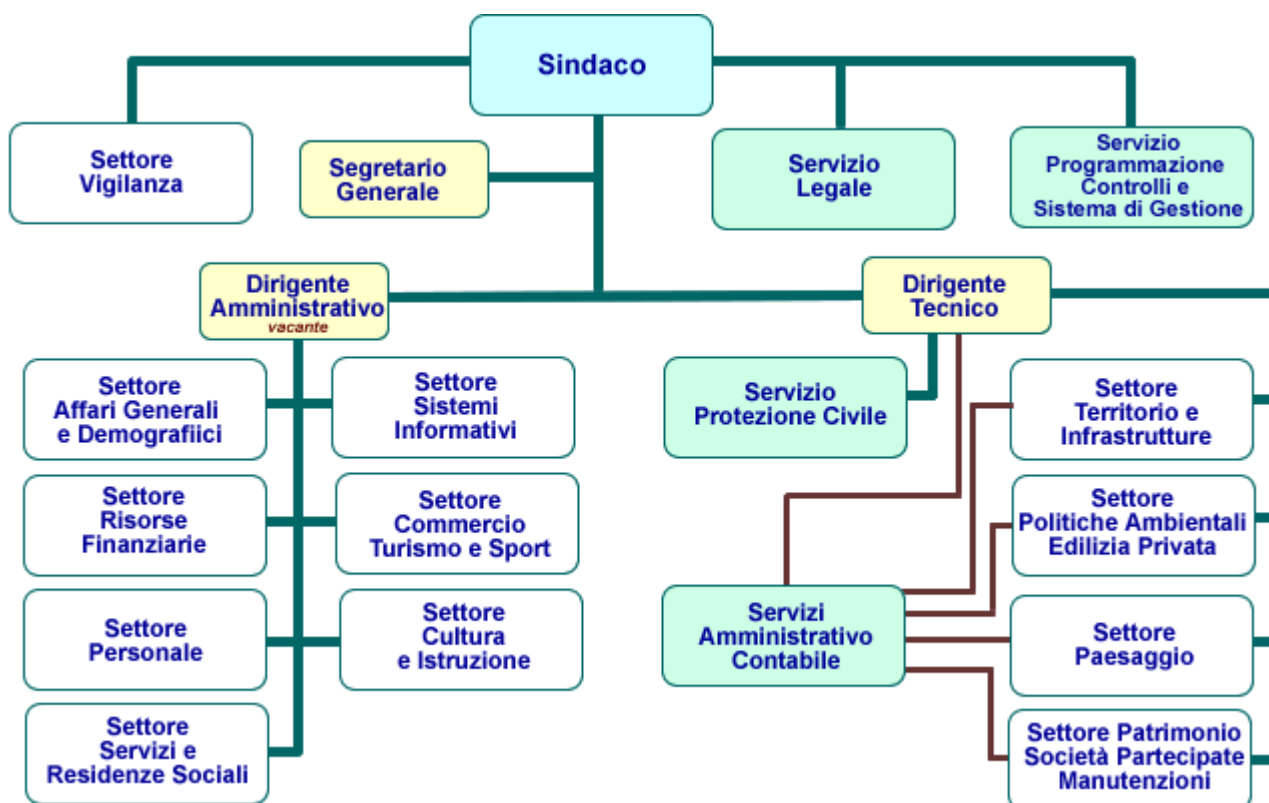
Sindaco

Settore Vigilanza

Segretario Generale

Servizio Legale

Servizio Programmazione Controlli e Sistema di Gestione

Dirigente Amministrativo
vacante

Dirigente Tecnico

Settore Affari Generali e Demografiici

Settore Sistemi Informativi

Servizio Protezione Civile

Settore Territorio e Infrastrutture

Settore Risorse Finanziarie

Settore Commercio Turismo e Sport

Settore Politiche Ambientali Edilizia Privata

Settore Personale

Settore Cultura e Istruzione

Servizi Amministrativo Contabile

Settore Paesaggio

Settore Servizi e Residenze Sociali

Settore Patrimonio Società Partecipate Manutenzioni